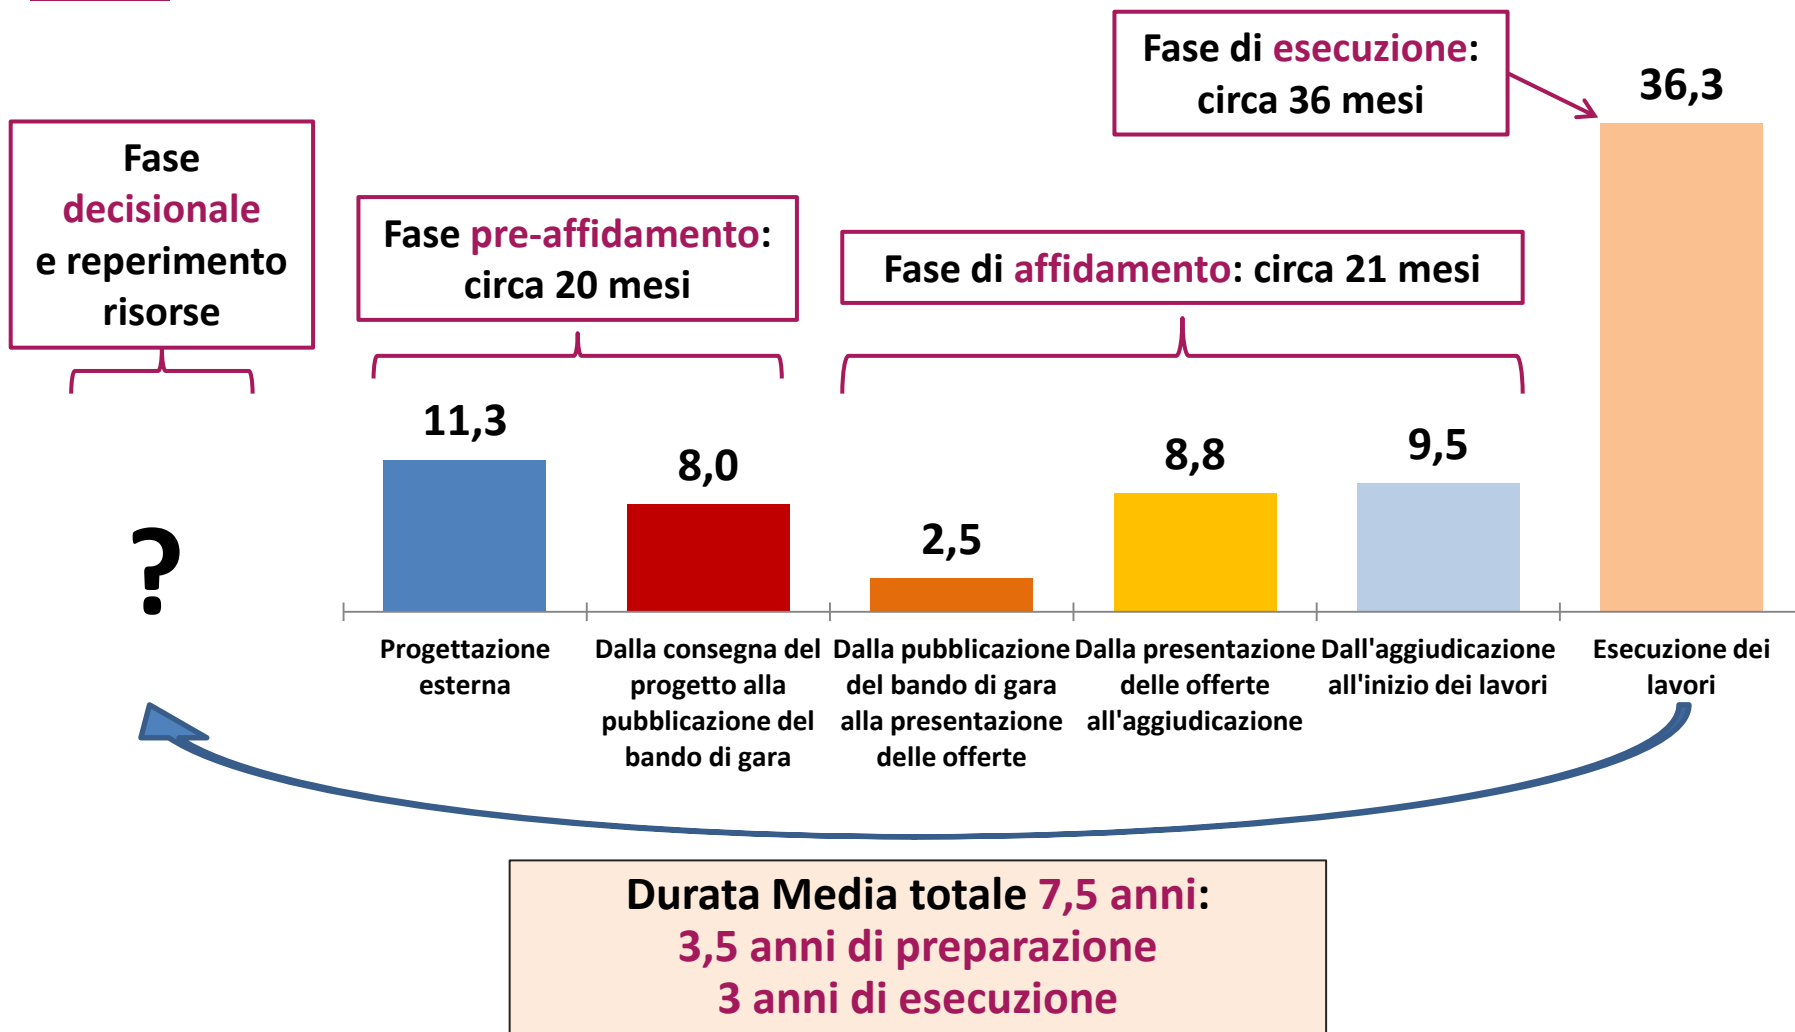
Fase di esecuzione: circa 36 mesi

Fase decisionale e reperimento risorse

Fase pre-affidamento: circa 20 mesi

Fase di affidamento: circa 21 mesi

36,3

11,3

8,0

2,5

8,8

9,5

?

Progettazione esterna

Dalla consegna del progetto alla pubblicazione del bando di gara

Dalla pubblicazione del bando di gara alla presentazione delle offerte

Dalla presentazione delle offerte all'aggiudicazione

Dall'aggiudicazione all'inizio dei lavori

Esecuzione dei lavori

Durata Media totale 7,5 anni:
3,5 anni di preparazione
3 anni di esecuzione